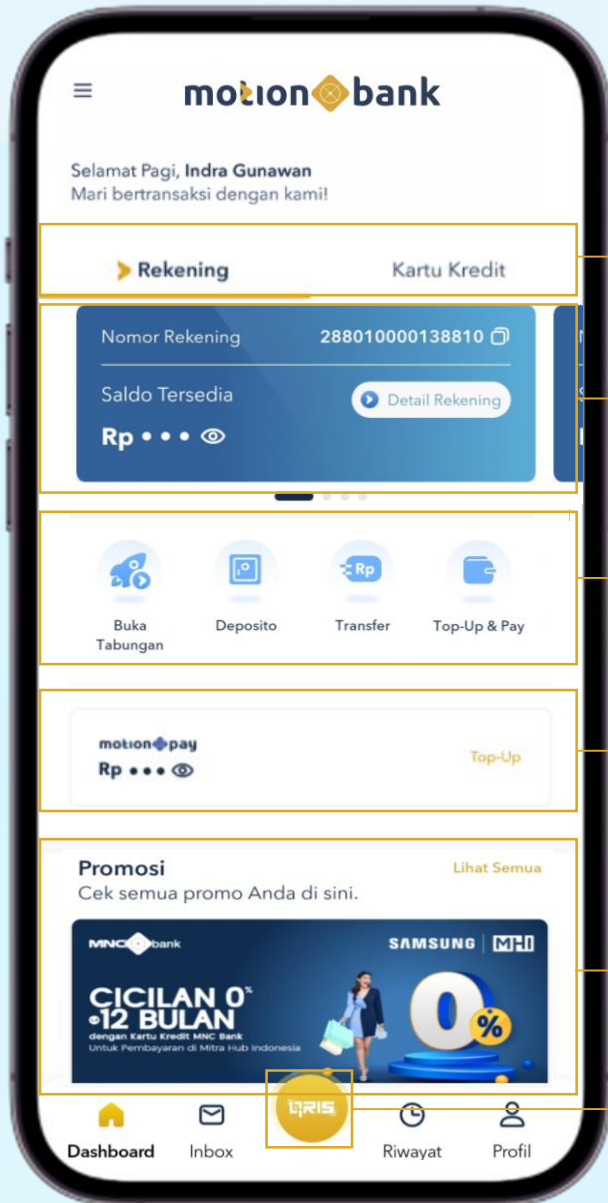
motion bank

Selamat Pagi, **Indra Gunawan**
Mari bertransaksi dengan kami!

Rekening Kartu Kredit

Nomor Rekening 288010000138810
Saldo Tersedia
Detail Rekening
Rp • • •

Buka Tabungan
Deposito
Transfer
Top-Up & Pay

motion pay
Rp • • •
Top-Up

Promosi
Lihat Semua
Cek semua promo Anda di sini.

MNC bank
SAMSUNG | MHI
CICILAN 0% 12 BULAN
dengan Kartu Kredit MNC Bank
Untuk Pembayaran di Mitra Hub Indonesia
0%

QRIS
Dashboard
Inbox
Riwayat
Profil